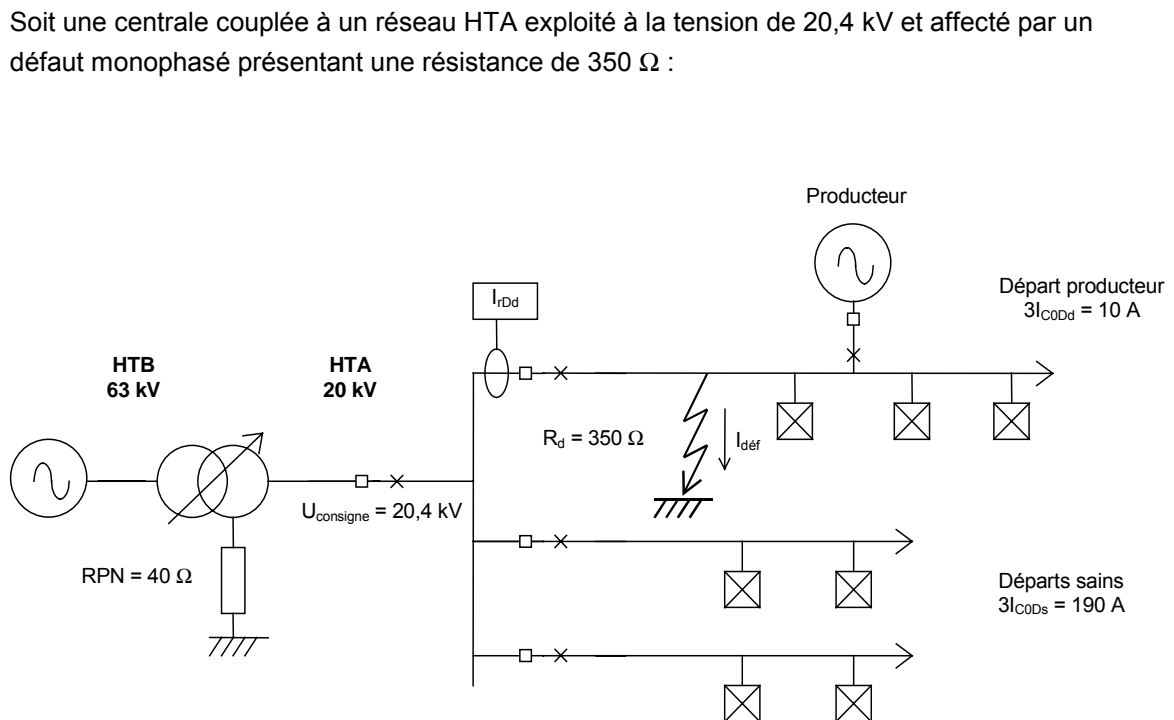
Soit une centrale couplée à un réseau HTA exploité à la tension de 20,4 kV et affecté par un défaut monophasé présentant une résistance de 350 Ω :

Producteur

$I_{rDd}$

Départ producteur
$3I_{C0Dd}$ = 10 A

HTB
63 kV

HTA
20 kV

$R_d$ = 350 Ω

$I_{déf}$

$U_{consigne}$ = 20,4 kV

RPN = 40 Ω

Départs sains
$3I_{C0Ds}$ = 190 A